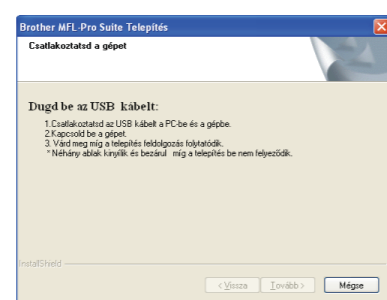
Brother MFL-Pro Suite Telepítés

Csatlakoztatsd a gépet

Dugd be az USB kábelt:

1.Csatlakoztatsd az USB kábelt a PC-be és a gépbe.
2.Kapcsold be a gépet.
3. Várd meg míg a telepítés feldolgozás folytatódik.
* Néhány ablak kinyílik és bezárul míg a telepítés be nem fejeződik.

InstallShield

< Vissza

Tovább >

Mégse